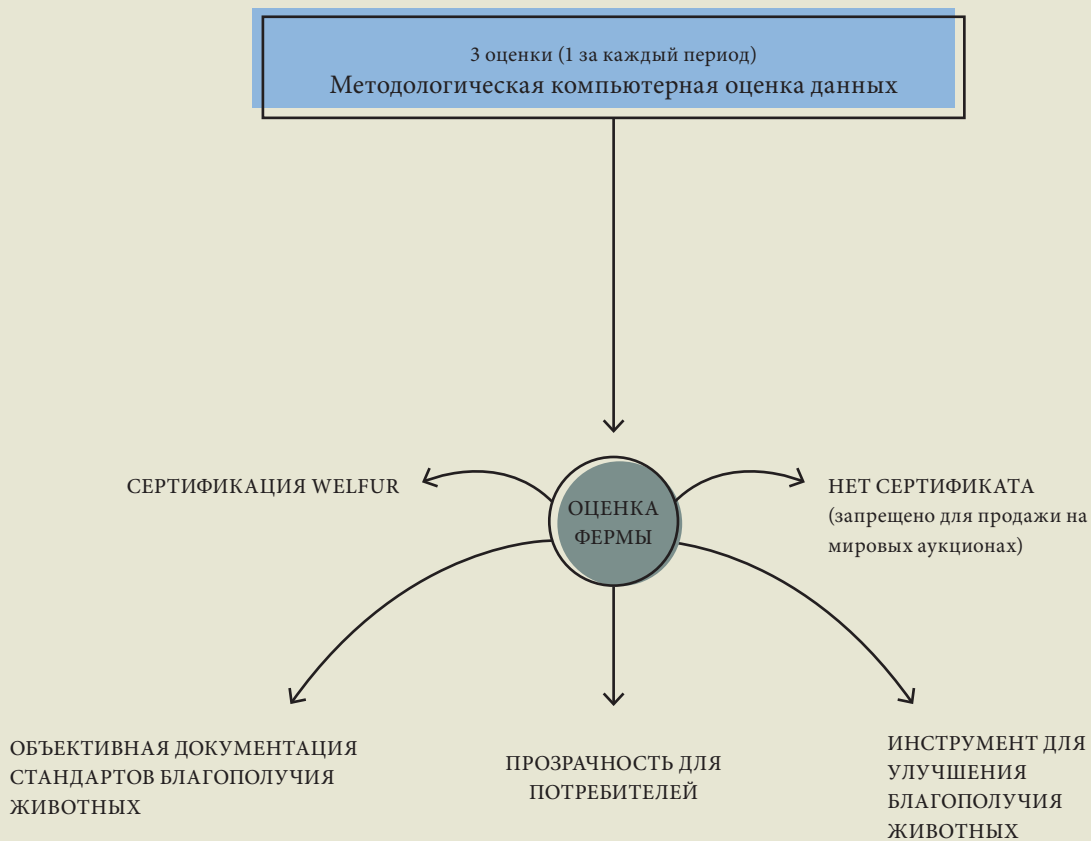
3 оценки (1 за каждый период)
Методологическая компьютерная оценка данных

СЕРТИФИКАЦИЯ WELFUR

ОЦЕНКА ФЕРМЫ

НЕТ СЕРТИФИКАТА (запрещено для продажи на мировых аукционах)

ОБЪЕКТИВНАЯ ДОКУМЕНТАЦИЯ СТАНДАРТОВ БЛАГОПОЛУЧИЯ ЖИВОТНЫХ

ПРОЗРАЧНОСТЬ ДЛЯ ПОТРЕБИТЕЛЕЙ

ИНСТРУМЕНТ ДЛЯ УЛУЧШЕНИЯ БЛАГОПОЛУЧИЯ ЖИВОТНЫХ